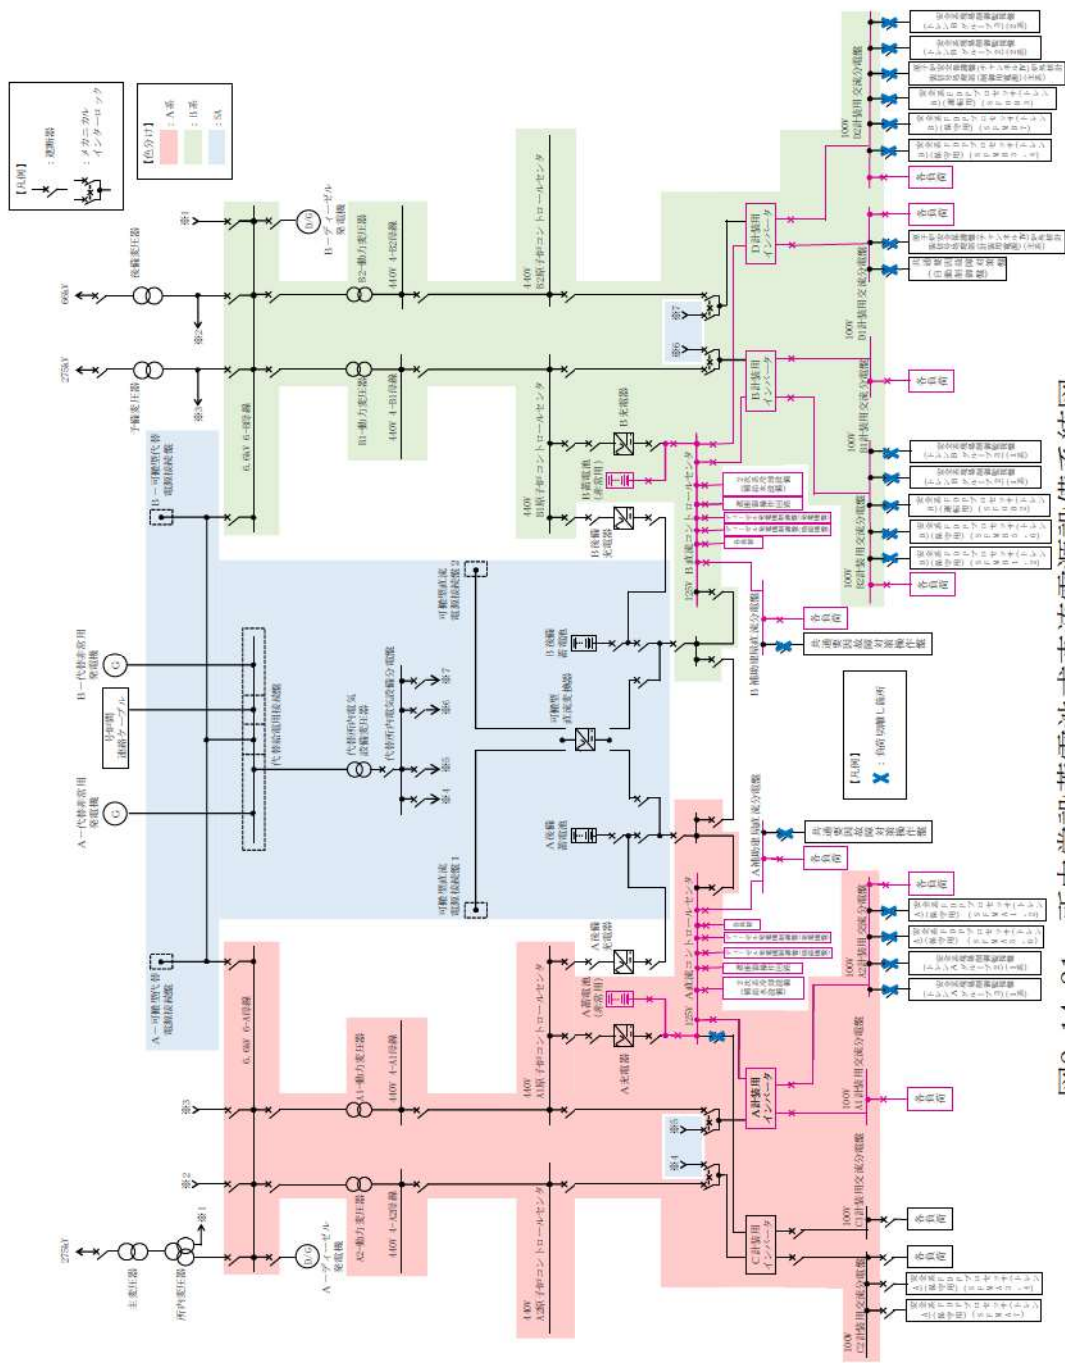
【凡例】
：遮断器
：メカニカルインターロック

【色分け】
：A系
：B系
：SA

66kV
275kV
275kV
起動変圧器
予備変圧器
主変圧器
所内変圧器

※1
※2
※3
※4
※5
※6
※7

6.6kV 6-2B母線
6.6kV 6-1B母線
6.6kV 6-1A母線
6.6kV 6-2A母線

B−ディーゼル発電機
A−ディーゼル発電機
D/G

B2−動力変圧器
B1−動力変圧器
A1−動力変圧器
A2−動力変圧器

440V 4-B2母線
440V 4-B1母線
440V 4-A1母線
440V 4-A2母線

440V B2原子炉コントロールセンタ
440V B1原子炉コントロールセンタ
440V A1原子炉コントロールセンタ
440V A2原子炉コントロールセンタ

B−代替非常用発電機
A−代替非常用発電機
G

B−可搬型代替電源接続盤
A−可搬型代替電源接続盤

号炉間連絡ケーブル
代替所内電源接続盤
代替所内電気設備変圧器
代替所内電気設備分電盤

可搬型直流電源接続盤2
可搬型直流電源接続盤1
可搬型直流変換器

B後備蓄電池
A後備蓄電池
B後備充電器
A後備充電器
B充電器
A充電器
B蓄電池(非常用)
A蓄電池(非常用)

125V B直流コントロールセンタ
125V A直流コントロールセンタ

B補助建屋直流分電盤
A補助建屋直流分電盤

B計装用インバータ
A計装用インバータ
C計装用インバータ
D計装用インバータ

100V B1計装用交流分電盤
100V B2計装用交流分電盤
100V D1計装用交流分電盤
100V D2計装用交流分電盤
100V A1計装用交流分電盤
100V A2計装用交流分電盤
100V C1計装用交流分電盤
100V C2計装用交流分電盤

各負荷
共通要因故障対策操作盤

【凡例】
：負荷切離し箇所

図8.14-21 所内電源系統概略図（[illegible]）